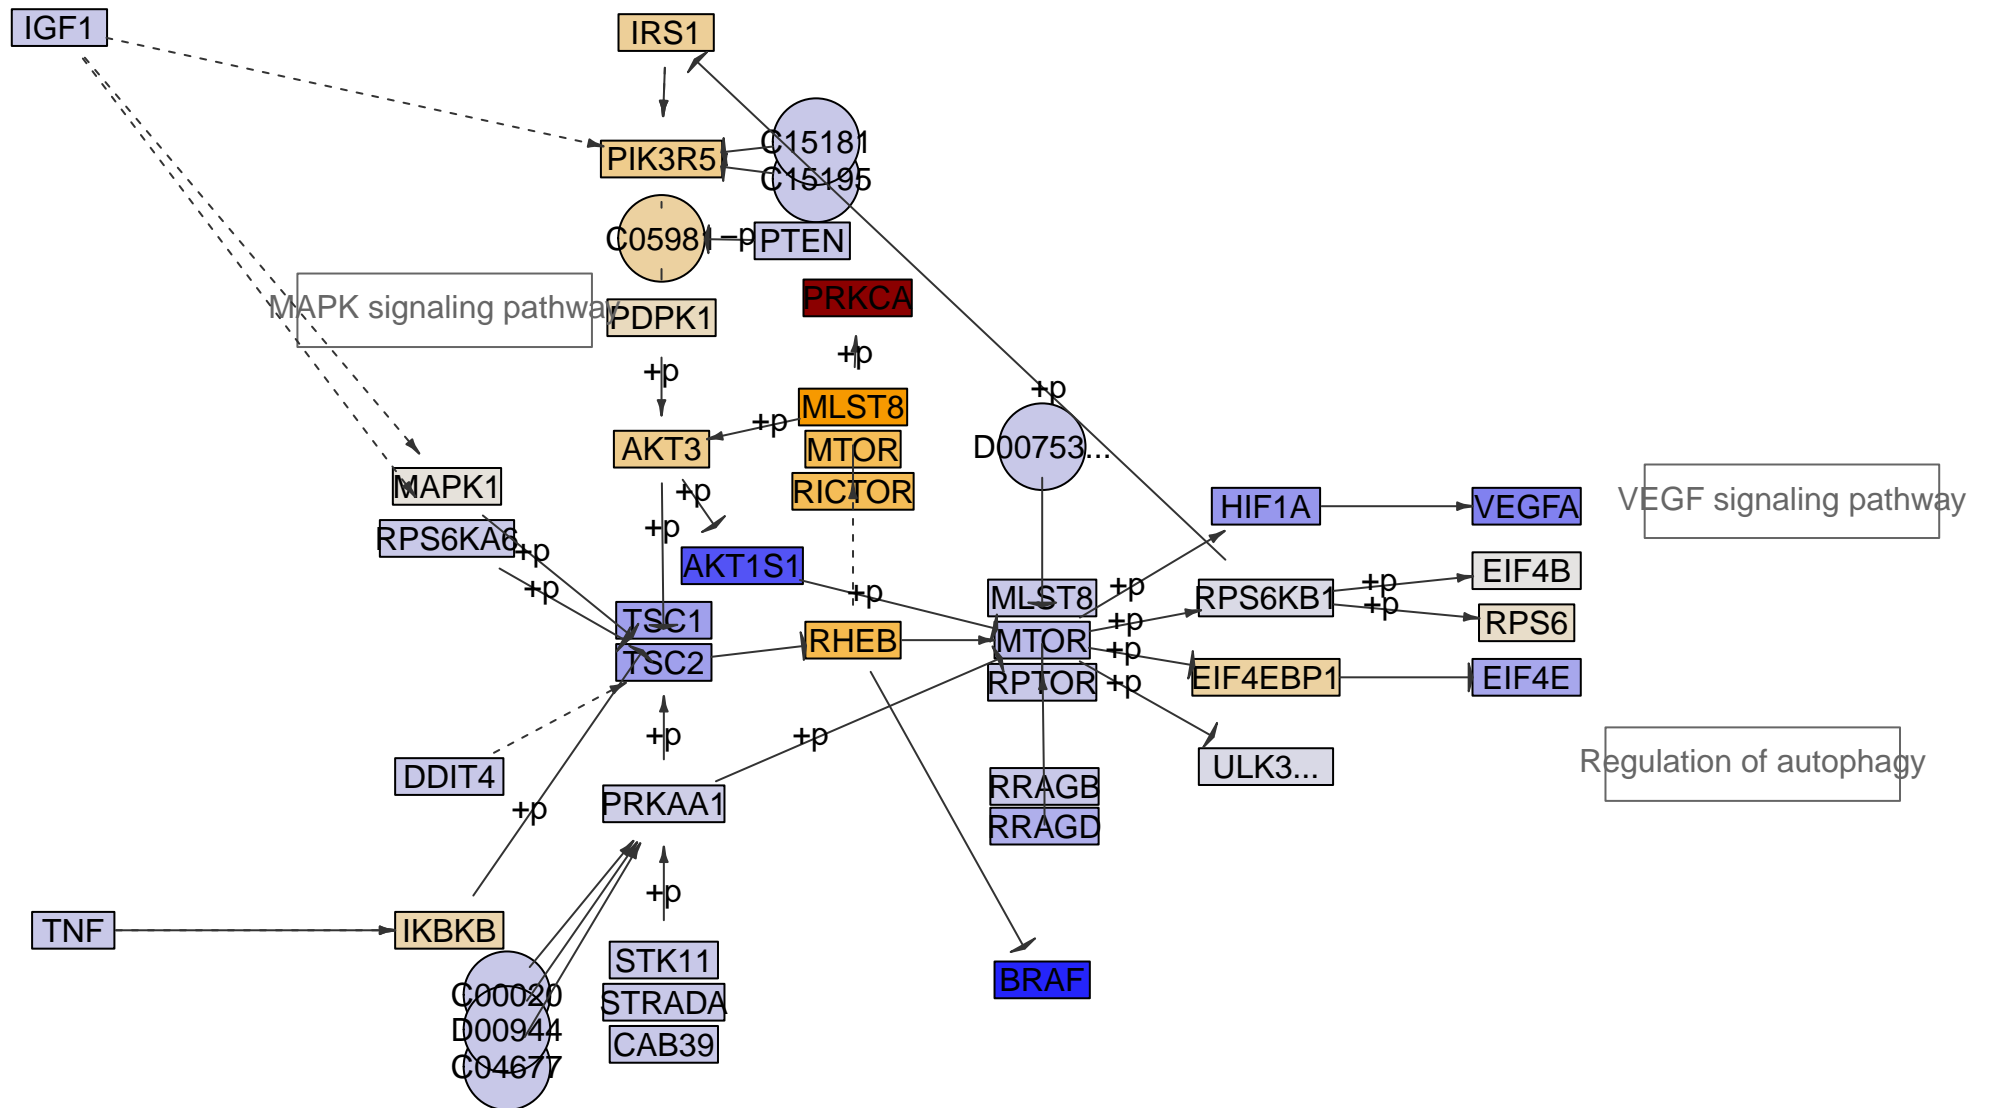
IGF1

IRS1

PIK3R5

C15181
C15195

C05981

−p

PTEN

MAPK signaling pathway

PDPK1

PRKCA

+p

+p

MLST8
MTOR
RICTOR

+p

AKT3

+p

+p

D00753...

MAPK1

RPS6KA6

+p

+p

AKT1S1

+p

TSC1
TSC2

RHEB

MLST8
MTOR
RPTOR

+p

+p

+p

+p

HIF1A

VEGFA

VEGF signaling pathway

RPS6KB1

+p

+p

EIF4B

RPS6

EIF4EBP1

EIF4E

ULK3...

Regulation of autophagy

DDIT4

+p

+p

+p

PRKAA1

RRAGB
RRAGD

+p

TNF

IKBKB

C00020
D00944
C04677

STK11
STRADA
CAB39

BRAF